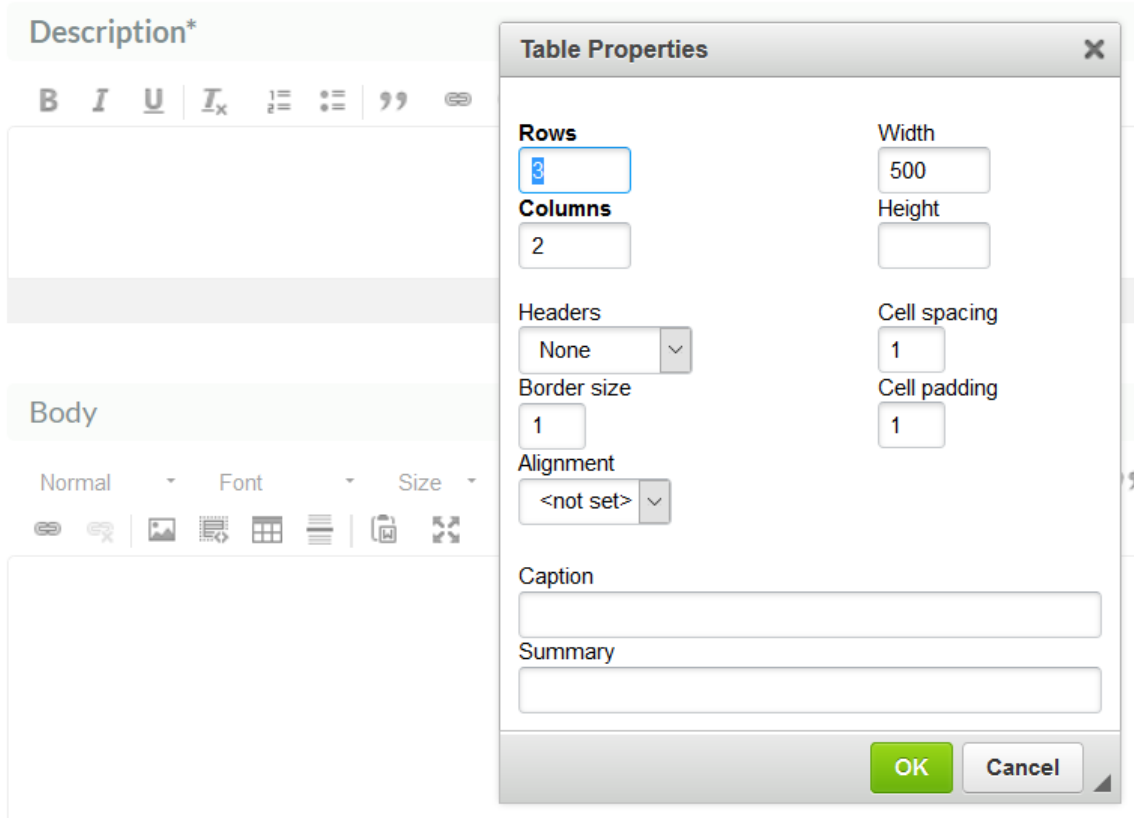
Description*

B I U $I_x$

Body

Normal Font Size

Table Properties ✕

Rows
3

Columns
2

Width
500

Height

Headers
None

Cell spacing
1

Border size
1

Cell padding
1

Alignment
<not set>

Caption

Summary

OK Cancel